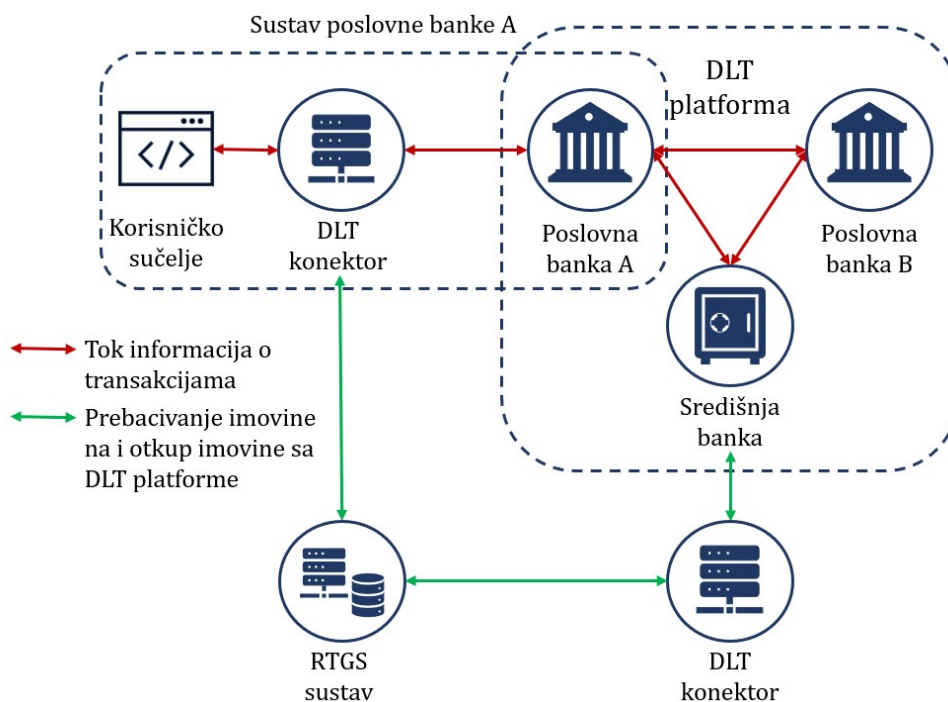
Sustav poslovne banke A

DLT platforma

Korisničko sučelje

DLT konektor

Poslovna banka A

Poslovna banka B

Središnja banka

Tok informacija o transakcijama

Prebacivanje imovine na i otkup imovine sa DLT platforme

RTGS sustav

DLT konektor